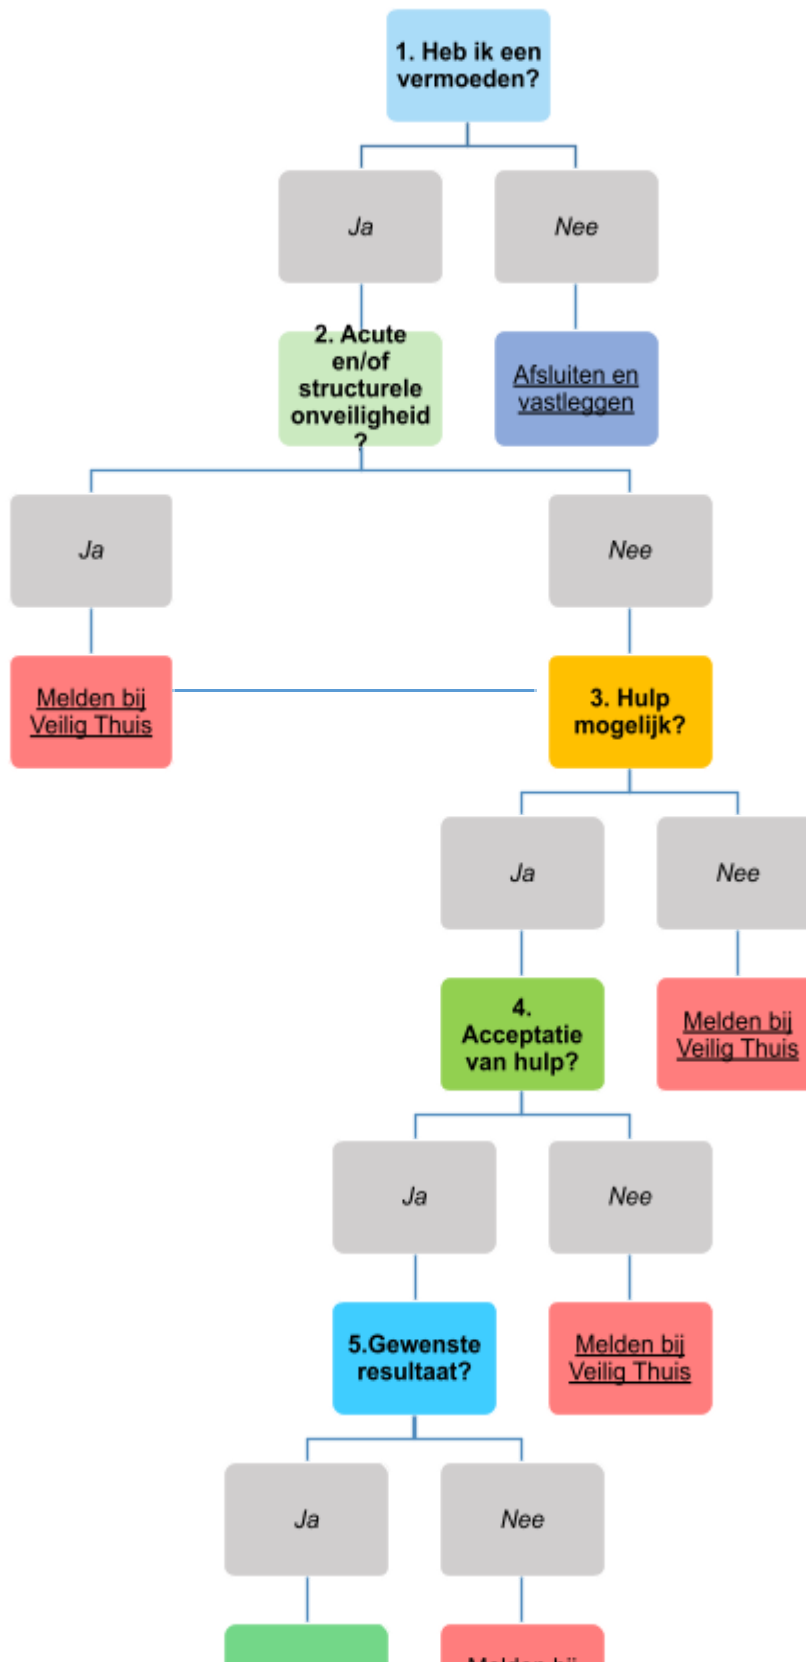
1. Heb ik een vermoeden?

Ja

Nee

2. Acute en/of structurele onveiligheid ?

Afsluiten en vastleggen

Ja

Nee

Melden bij Veilig Thuis

3. Hulp mogelijk?

Ja

Nee

4. Acceptatie van hulp?

Melden bij Veilig Thuis

Ja

Nee

5.Gewenste resultaat?

Melden bij Veilig Thuis

Ja

Nee

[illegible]